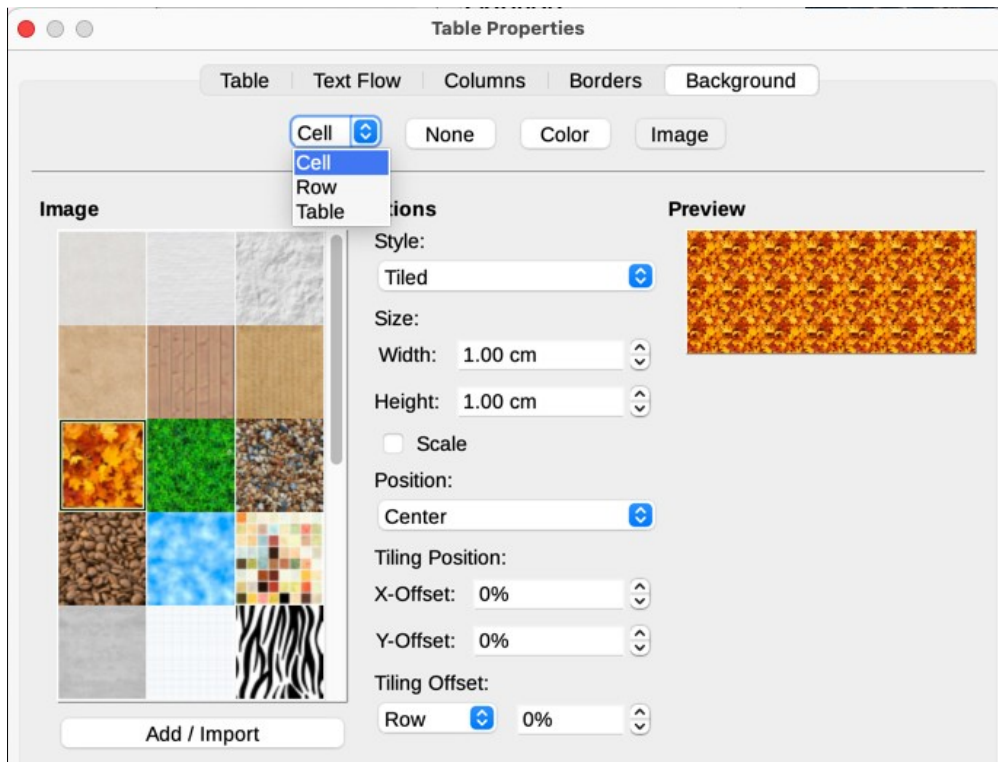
Table Properties

Table | Text Flow | Columns | Borders | Background

Cell | None | Color | Image

Cell
Row
Table

Image

tions

Style:

Tiled

Size:

Width: 1.00 cm

Height: 1.00 cm

Scale

Position:

Center

Tiling Position:

X-Offset: 0%

Y-Offset: 0%

Tiling Offset:

Row 0%

Preview

Add / Import